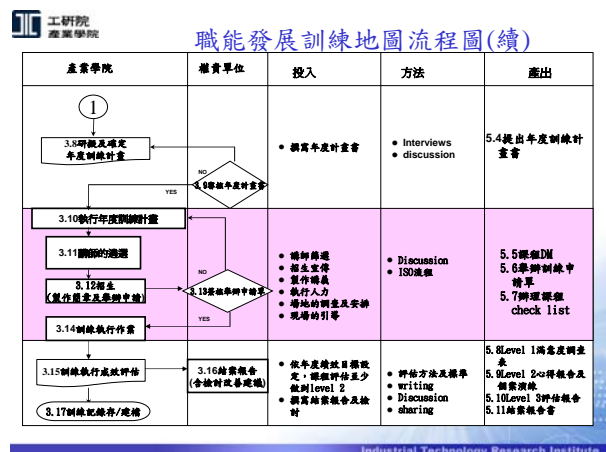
工研院
產業學院

職能發展訓練地圖流程圖(續)

| 產業學院 | 權責單位 | 投入 | 方法 | 產出 |
|---|---|---|---|---|
| 1<br>3.8研擬及確定年度訓練計畫<br>NO<br>YES<br>3.9課程年度計畫 | | • 撰寫年度計畫書 | • Interviews<br>• discussion | 5.4提出年度訓練計畫書 |
| 3.10執行年度訓練計畫<br>3.11講師的遴選<br>3.12招生(製作簡章及學辦申請)<br>NO<br>3.13課程舉辦申請<br>YES<br>3.14訓練執行作業 | | • 講師篩選<br>• 招生宣傳<br>• 製作講義<br>• 執行人力<br>• 場地的調查及安排<br>• 現場的引導 | • Discussion<br>• ISO流程 | 5.5課程DM<br>5.6舉辦訓練申請單<br>5.7辦理課程check list |
| 3.15訓練執行成效評估<br>3.17訓練紀錄存/建檔 | 3.16結案報告(含檢討改善建議) | • 依年度績效目標設定，課程評估至少做到level 2<br>• 撰寫結案報告及檢討 | • 評估方法及標準<br>• writing<br>• Discussion<br>• sharing | 5.8Level 1滿意度調查表<br>5.9Level 2心得報告及個案演練<br>5.10Level 3評估報告<br>5.11結案報告書 |

Industrial Technology Research Institute